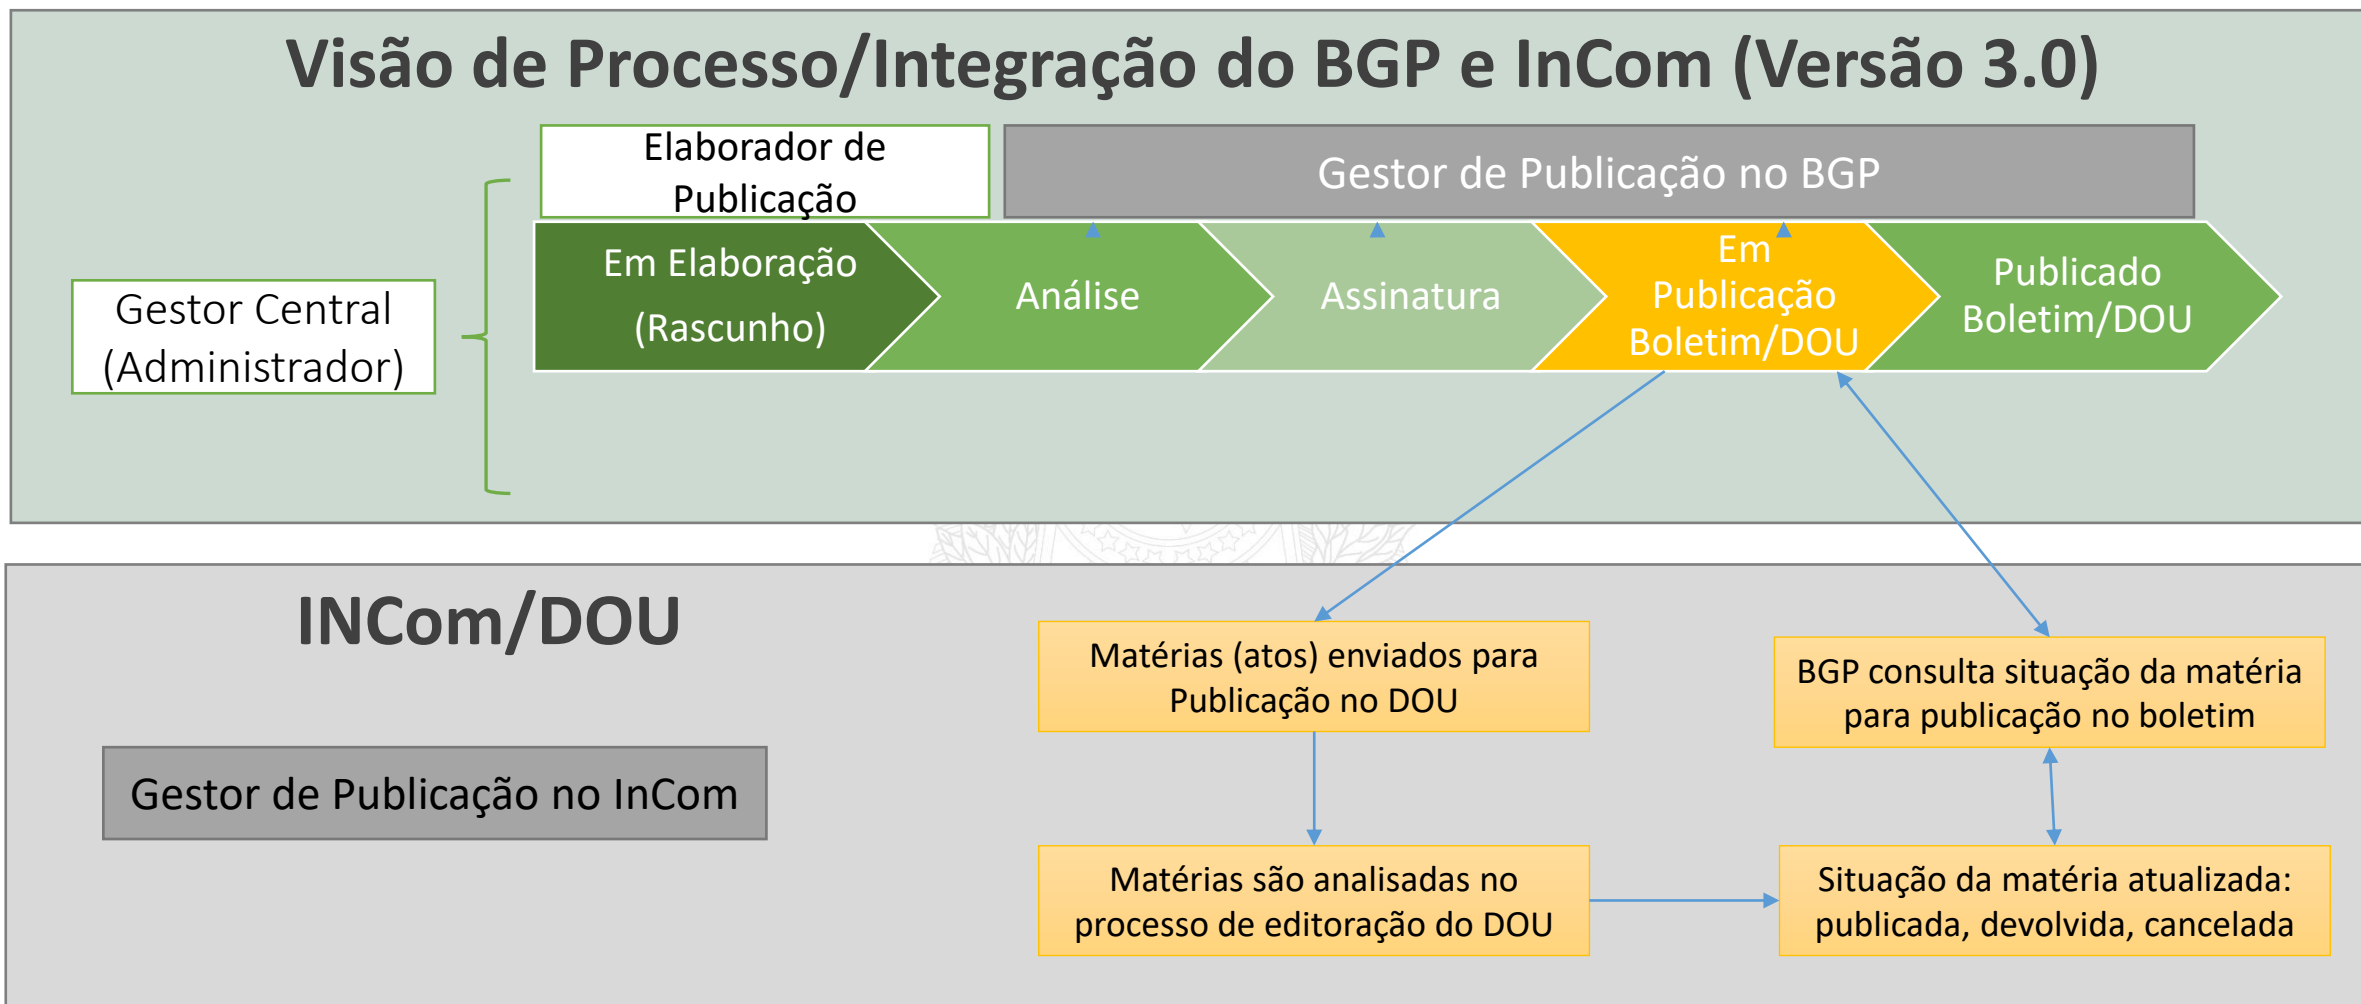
Visão de Processo/Integração do BGP e InCom (Versão 3.0)

Elaborador de Publicação

Gestor de Publicação no BGP

Gestor Central (Administrador)

Em Elaboração (Rascunho)

Análise

Assinatura

Em Publicação Boletim/DOU

Publicado Boletim/DOU

INCom/DOU

Gestor de Publicação no InCom

Matérias (atos) enviados para Publicação no DOU

BGP consulta situação da matéria para publicação no boletim

Matérias são analisadas no processo de editoração do DOU

Situação da matéria atualizada: publicada, devolvida, cancelada